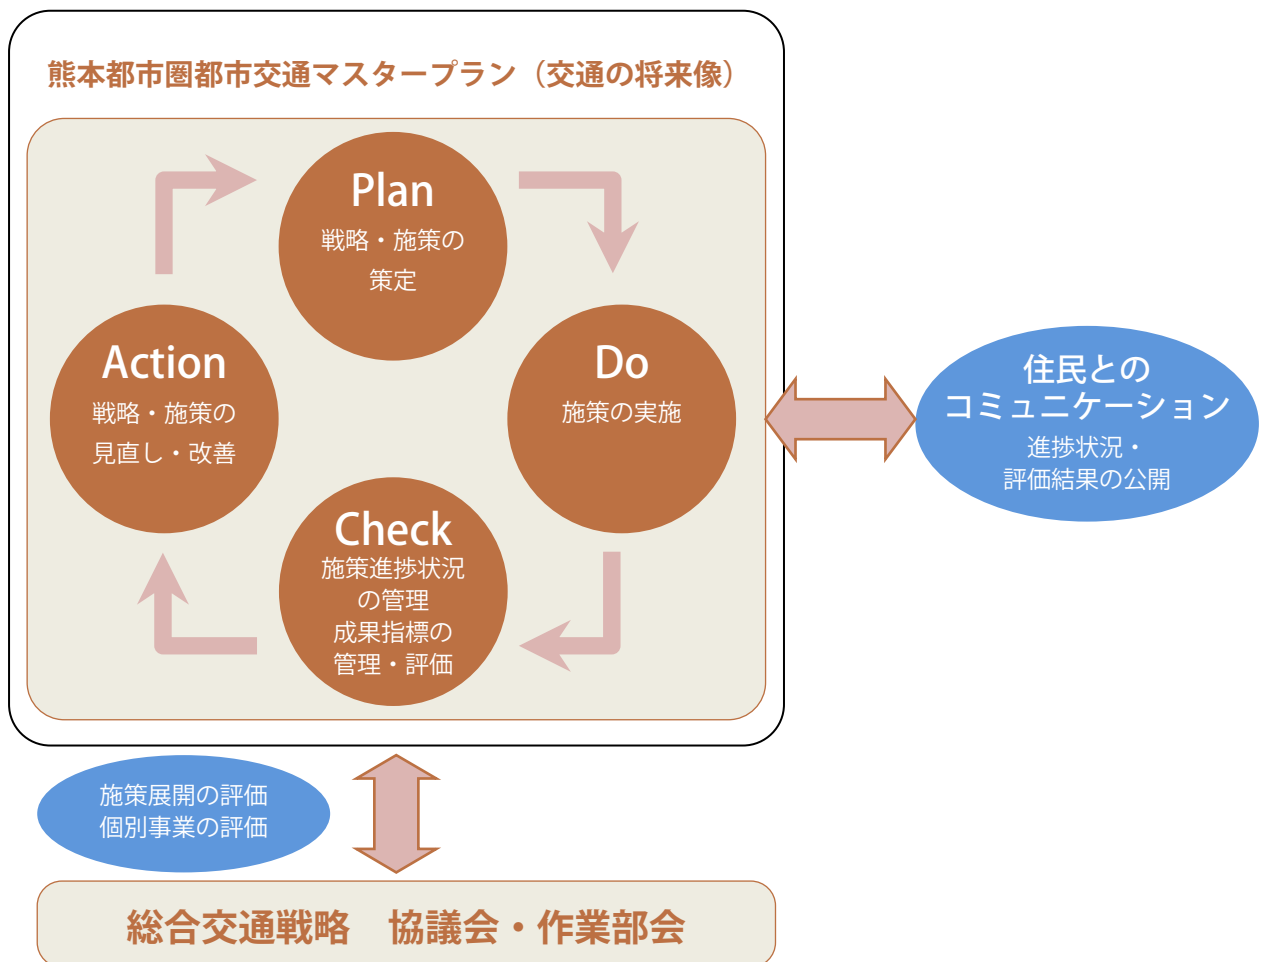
熊本都市圏都市交通マスタープラン（交通の将来像）

Plan
戦略・施策の
策定

Do
施策の実施

Check
施策進捗状況
の管理
成果指標の
管理・評価

Action
戦略・施策の
見直し・改善

住民との
コミュニケーション
進捗状況・
評価結果の公開

施策展開の評価
個別事業の評価

総合交通戦略　協議会・作業部会